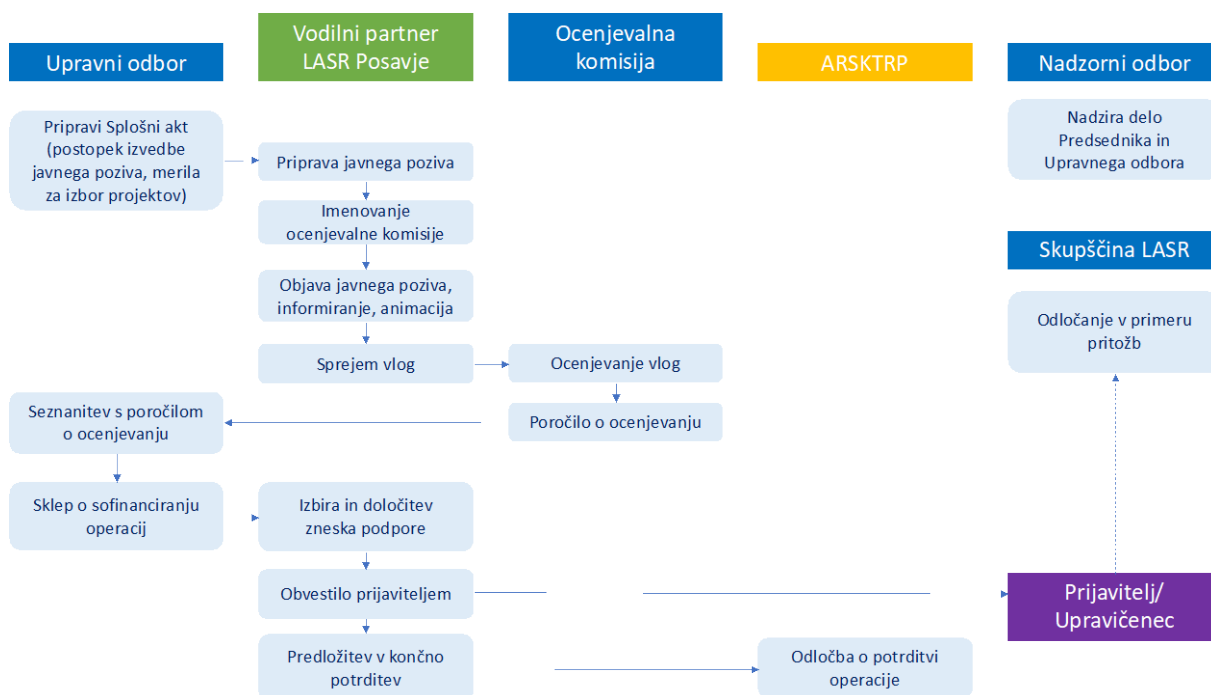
Upravni odbor

Vodilni partner LASR Posavje

Ocenjevalna komisija

ARSKTRP

Nadzorni odbor

Pripravi Splošni akt (postopek izvedbe javnega poziva, merila za izbor projektov)

Priprava javnega poziva

Imenovanje ocenjevalne komisije

Objava javnega poziva, informiranje, animacija

Sprejem vlog

Ocenjevanje vlog

Poročilo o ocenjevanju

Seznanitev s poročilom o ocenjevanju

Sklep o sofinanciranju operacij

Izbira in določitev zneska podpore

Obvestilo prijaviteljem

Predložitev v končno potrditev

Odločba o potrditvi operacije

Nadzira delo Predsednika in Upravnega odbora

Skupščina LASR

Odločanje v primeru pritožb

Prijavitelj/ Upravičenec